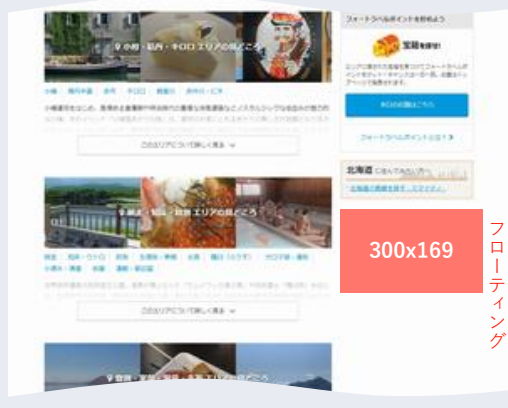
小樽・积丹・キロロ エリアの見どころ

このエリアについて詳しく見る

釧路・知床・根室 エリアの見どころ

このエリアについて詳しく見る

フォートラベルポイントを貯めよう

フォートラベルポイントとは？

北海道

300x169

フローティング